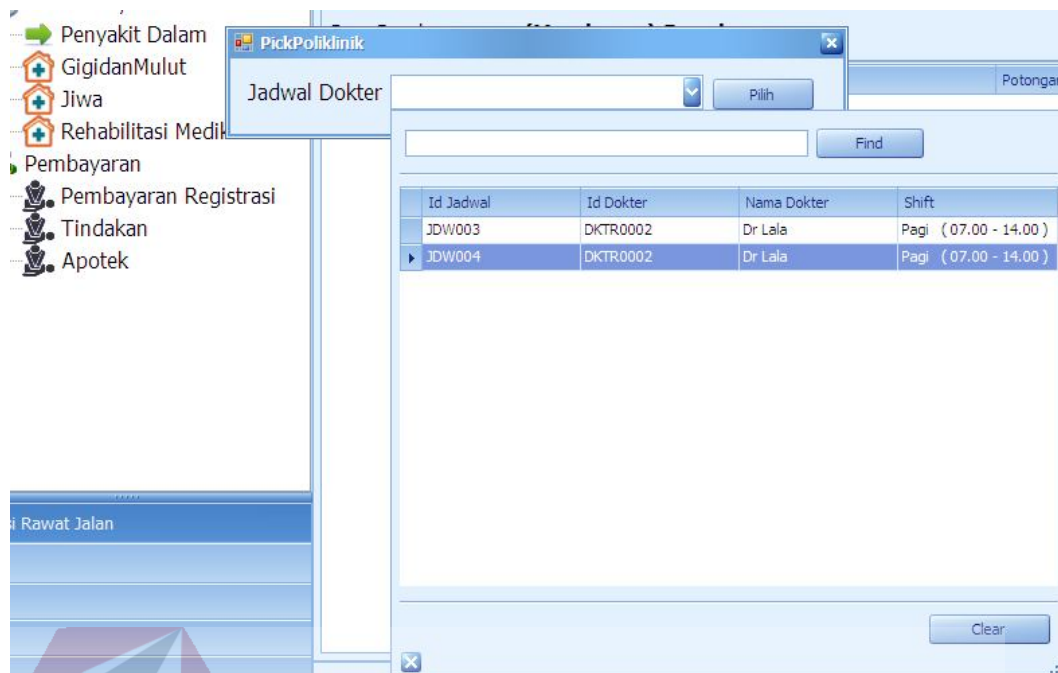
Penyakit Dalam
GigidanMulut
Jiwa
Rehabilitasi Medik
Pembayaran
Pembayaran Registrasi
Tindakan
Apotek

PickPoliklinik
Jadwal Dokter
Pilih

Potonga

Find

| Id Jadwal | Id Dokter | Nama Dokter | Shift |
|---|---|---|---|
| JDW003 | DKTR0002 | Dr Lala | Pagi (07.00 - 14.00) |
| JDW004 | DKTR0002 | Dr Lala | Pagi (07.00 - 14.00) |

i Rawat Jalan

Clear